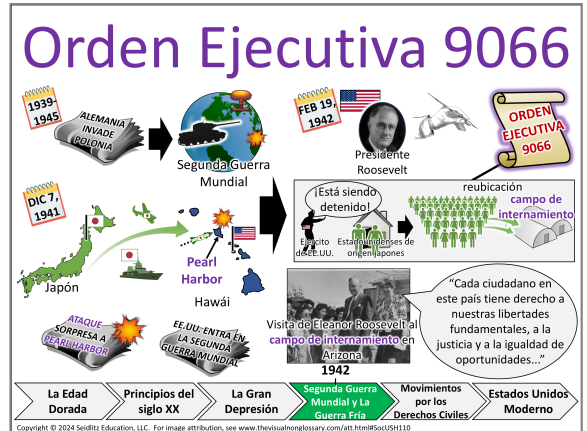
Orden Ejecutiva 9066

1939-1945

ALEMANIA INVADE POLONIA

Segunda Guerra Mundial

FEB 19, 1942

Presidente Roosevelt

ORDEN EJECUTIVA 9066

DIC 7, 1941

Japón

Pearl Harbor

Hawái

¡Está siendo detenido!

Ejército de EE.UU.

Estadounidenses de origen japonés

reubicación

campo de internamiento

ATAQUE SORPRESA A PEARL HARBOR

EE.UU. ENTRA EN LA SEGUNDA GUERRA MUNDIAL

Visita de Eleanor Roosevelt al campo de internamiento en Arizona

1942

"Cada ciudadano en este país tiene derecho a nuestras libertades fundamentales, a la justicia y a la igualdad de oportunidades..."

La Edad Dorada | Principios del siglo XX | La Gran Depresión | Segunda Guerra Mundial y La Guerra Fría | Movimientos por los Derechos Civiles | Estados Unidos Moderno

Copyright © 2024 Seidlitz Education, LLC. For image attribution, see www.thevisualnonglossary.com/att.html#SocUSH110